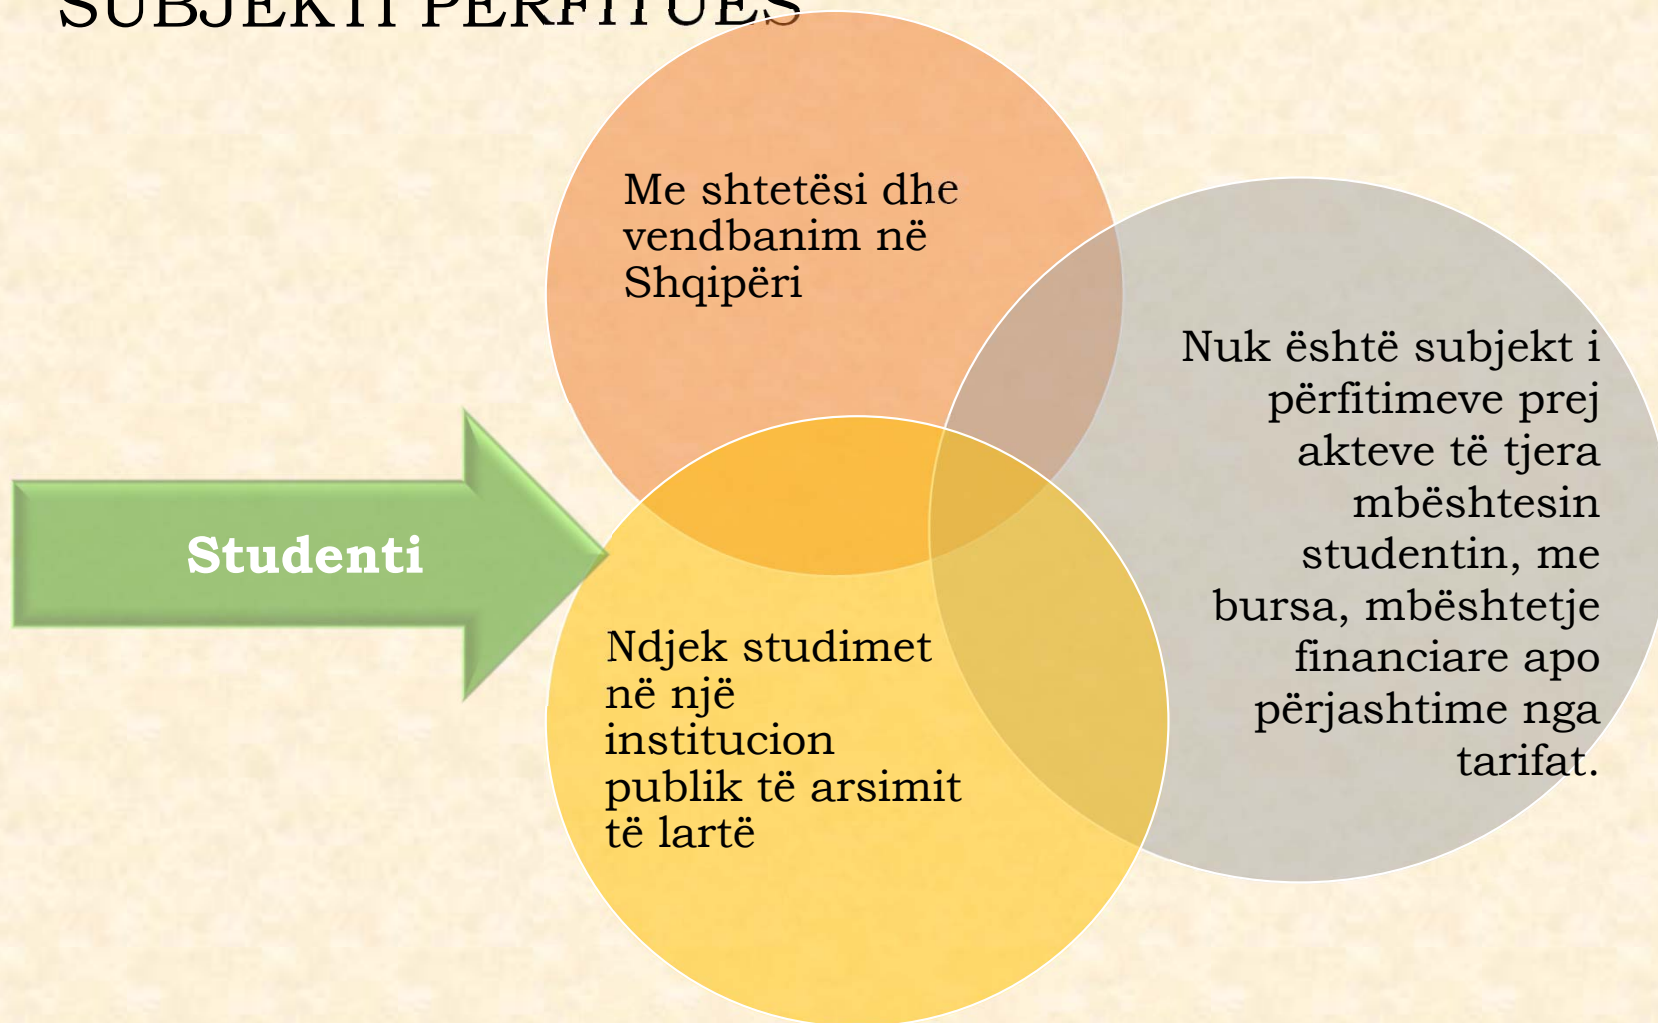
SUBJEKTI PËRFITUES

Me shtetësi dhe vendbanim në Shqipëri

Nuk është subjekt i përfitimeve prej akteve të tjera mbështesin studentin, me bursa, mbështetje financiare apo përjashtime nga tarifat.

Studenti

Ndjek studimet në një institucion publik të arsimit të lartë